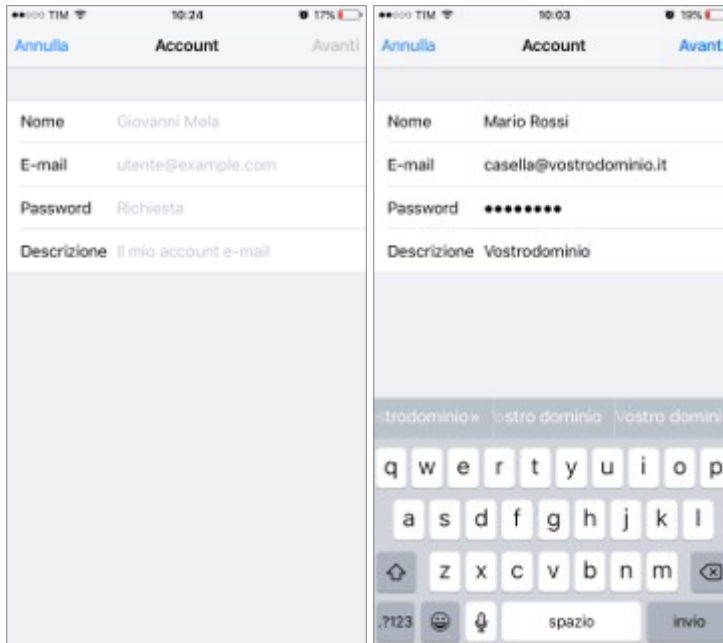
●●○○○ TIM 10:24 17%

Annulla Account Avanti

Nome Giovanni Mela

E-mail utente@example.com

Password Richiesta

Descrizione Il mio account e-mail

●●○○○ TIM 10:03 19%

Annulla Account Avanti

Nome Mario Rossi

E-mail casella@vostrodominio.it

Password ••••••••

Descrizione Vostrodominio

trodominio» ostro dominio Vostro domini

q w e r t y u i o p

a s d f g h j k l

z x c v b n m

.?123 spazio invio